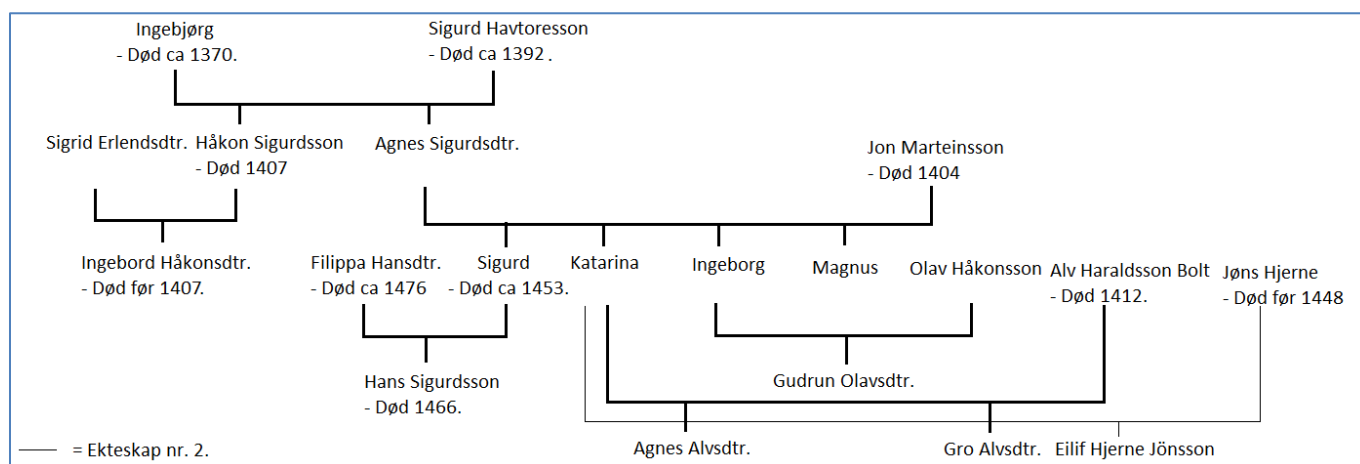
Ingebjørg
- Død ca 1370.

Sigurd Havtoresson
- Død ca 1392 .

Sigrid Erlendsdtr.

Håkon Sigurdsson
- Død 1407

Agnes Sigurdsdtr.

Jon Marteinsson
- Død 1404

Ingebord Håkonsdtr.
- Død før 1407.

Filippa Hansdtr.
- Død ca 1476

Sigurd
- Død ca 1453.

Katarina

Ingeborg

Magnus

Olav Håkonsson

Alv Haraldsson Bolt
- Død 1412.

Jøns Hjerne
- Død før 1448

Hans Sigurdsson
- Død 1466.

Gudrun Olavsdtr.

Agnes Alvsdtr.

Gro Alvsdtr.

Eilif Hjerne Jönsson

—— = Ekteskap nr. 2.